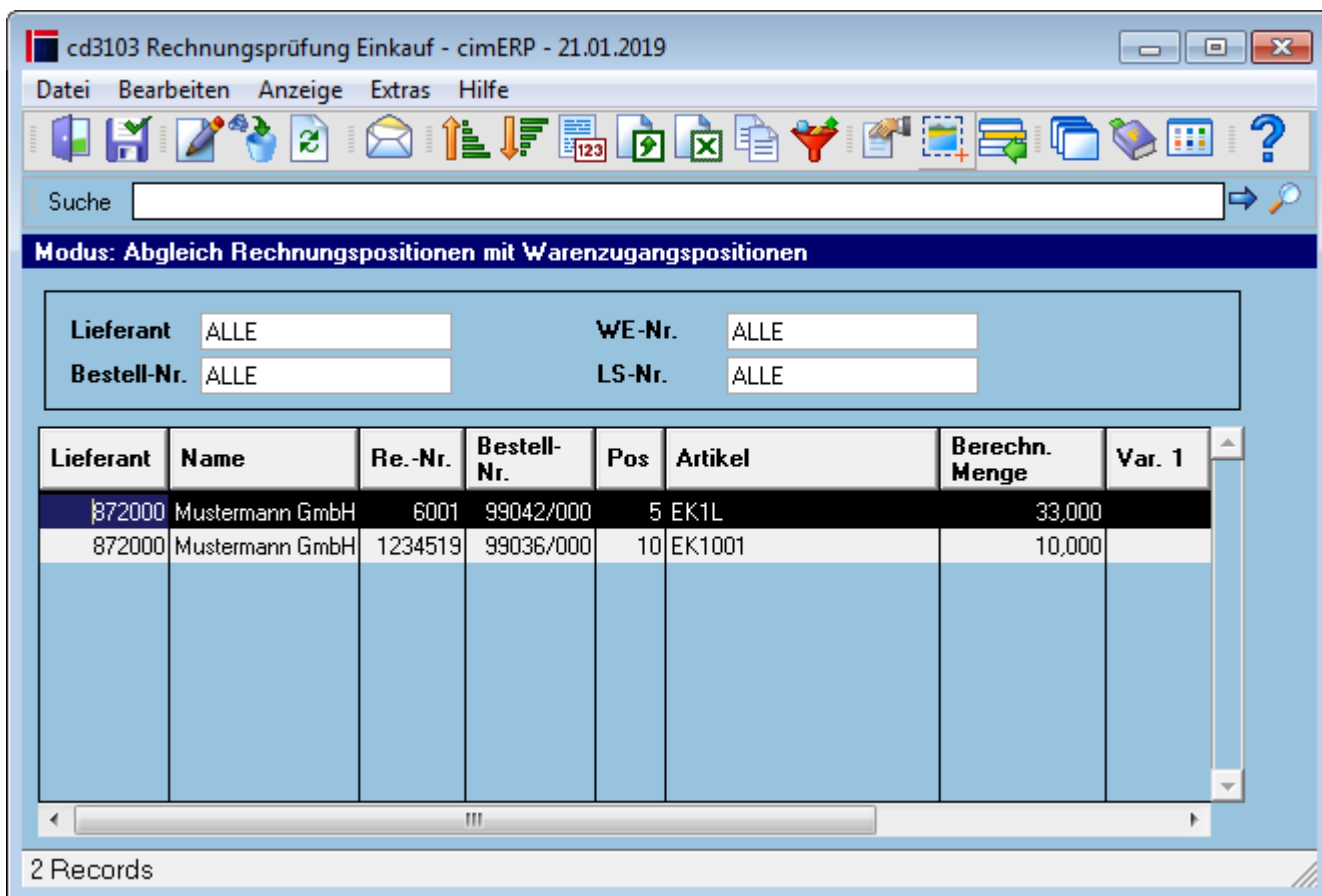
cd3103 Rechnungsprüfung Einkauf - cimERP - 21.01.2019

Datei Bearbeiten Anzeige Extras Hilfe

Suche

Modus: Abgleich Rechnungspositionen mit Warenzugangspositionen

Lieferant ALLE
Bestell-Nr. ALLE
WE-Nr. ALLE
LS-Nr. ALLE

| Lieferant | Name | Re.-Nr. | Bestell-Nr. | Pos | Artikel | Berechn. Menge | Var. 1 |
|---|---|---|---|---|---|---|---|
| 872000 | Mustermann GmbH | 6001 | 99042/000 | 5 | EK1L | 33,000 | |
| 872000 | Mustermann GmbH | 1234519 | 99036/000 | 10 | EK1001 | 10,000 | |

2 Records